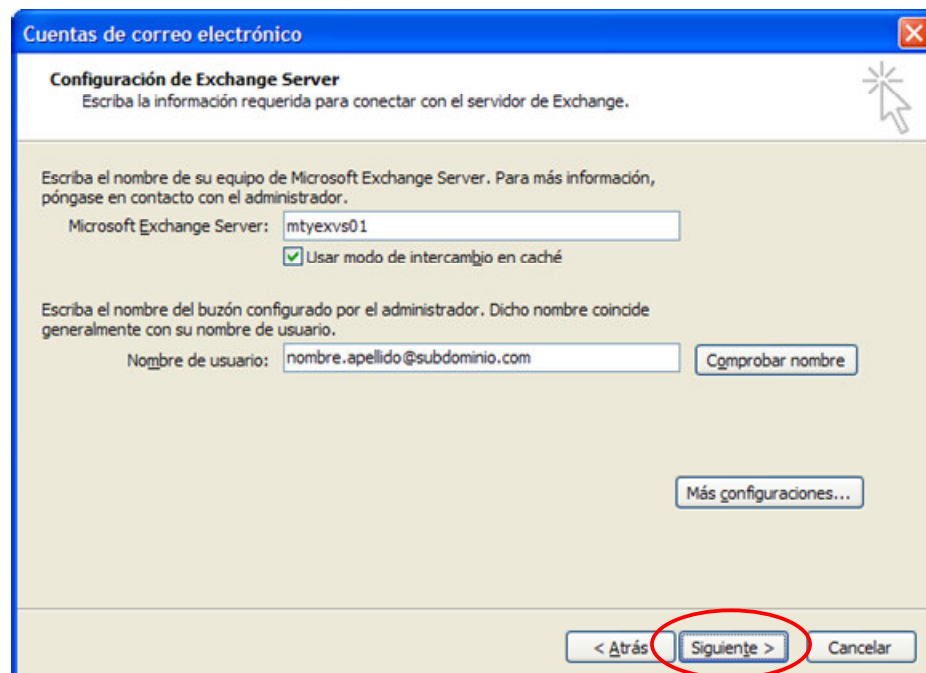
Cuentas de correo electrónico

Configuración de Exchange Server
Escriba la información requerida para conectar con el servidor de Exchange.

Escriba el nombre de su equipo de Microsoft Exchange Server. Para más información, póngase en contacto con el administrador.

Microsoft Exchange Server: mtyexvs01

Usar modo de intercambio en caché

Escriba el nombre del buzón configurado por el administrador. Dicho nombre coincide generalmente con su nombre de usuario.

Nombre de usuario: nombre.apellido@subdominio.com

Comprobar nombre

Más configuraciones...

< Atrás

Siguiente >

Cancelar